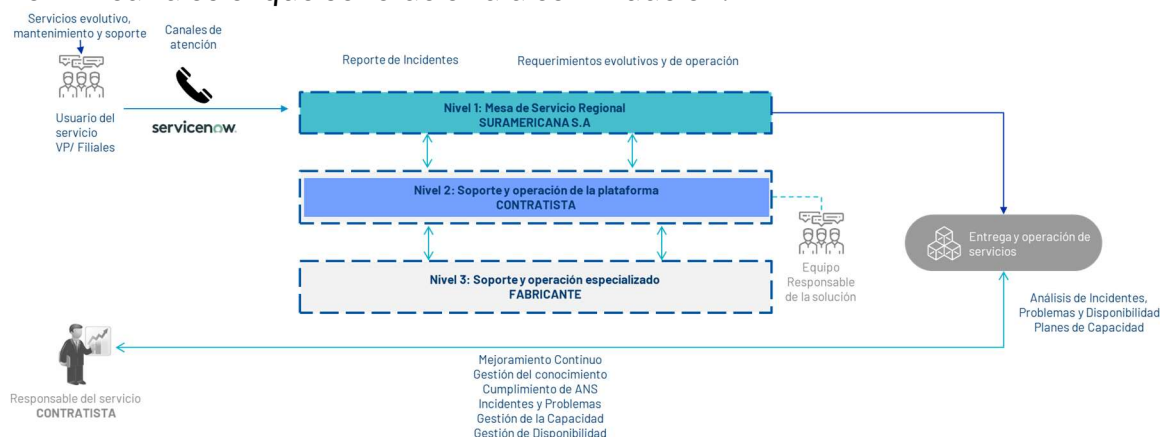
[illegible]

Servicios evolutivo, mantenimiento y soporte

Canales de atención

Usuario del servicio VP/ Filiales

servicenow

Reporte de Incidentes

Requerimientos evolutivos y de operación

Nivel 1: Mesa de Servicio Regional
SURAMERICANA S.A

Nivel 2: Soporte y operación de la plataforma
CONTRATISTA

Nivel 3: Soporte y operación especializado
FABRICANTE

Equipo Responsable de la solución

Entrega y operación de servicios

Análisis de Incidentes, Problemas y Disponibilidad
Planes de Capacidad

Responsable del servicio
CONTRATISTA

Mejoramiento Continuo
Gestión del conocimiento
Cumplimiento de ANS
Incidentes y Problemas
Gestión de la Capacidad
Gestión de Disponibilidad